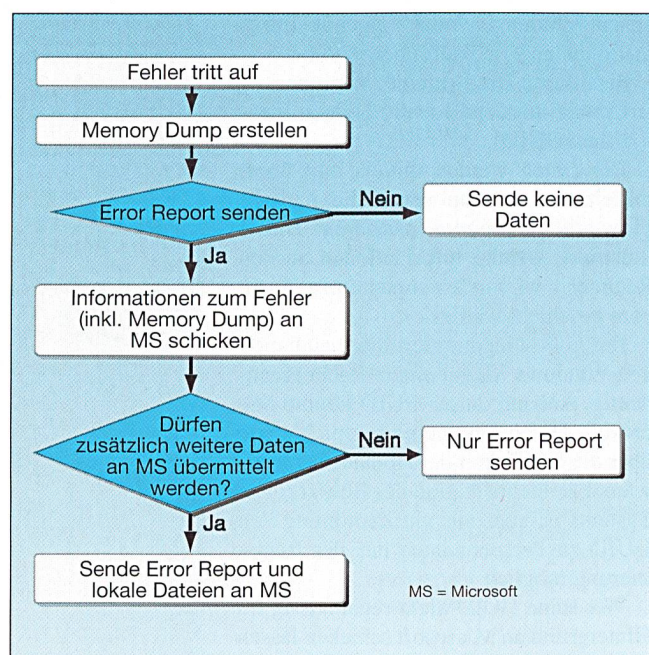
Fehler tritt auf

Memory Dump erstellen

Error Report senden

Nein

Sende keine Daten

Ja

Informationen zum Fehler (inkl. Memory Dump) an MS schicken

Dürfen zusätzlich weitere Daten an MS übermittelt werden?

Nein

Nur Error Report senden

Ja

Sende Error Report und lokale Dateien an MS

MS = Microsoft